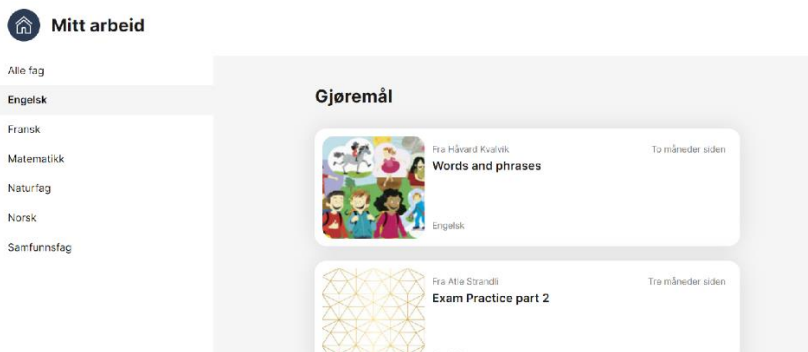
Mitt arbeid

Alle fag
Engelsk
Fransk
Matematikk
Naturfag
Norsk
Samfunnsfag

Gjøremål

Fra Håvard Kvalvik
To måneder siden
Words and phrases
Engelsk

Fra Atle Strandli
Tre måneder siden
Exam Practice part 2